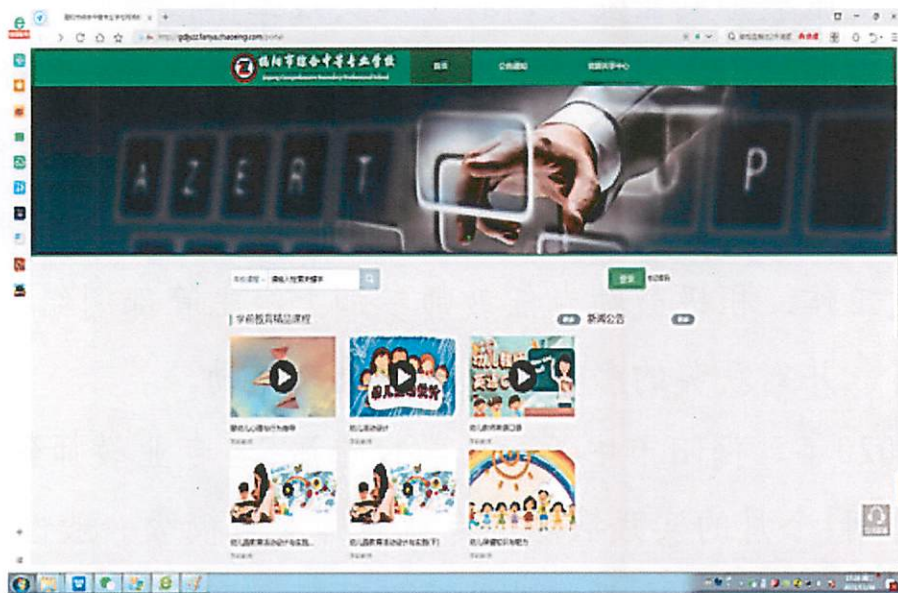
https://gdyzz.fanya.chaoxing.com/portal

揭阳市综合中等专业学校
Jieyang Comprehensive Secondary Professional School

首页
公告通知
资源共享中心

AZERT
P

请输入搜索关键字

登录

学前教育精品课程
新闻公告

婴幼儿心理与行为指导
幼儿游戏设计
幼儿教师英语口语
幼儿园教育活动设计与实践
幼儿园教育活动设计与实践(下)
幼儿保健知识与能力